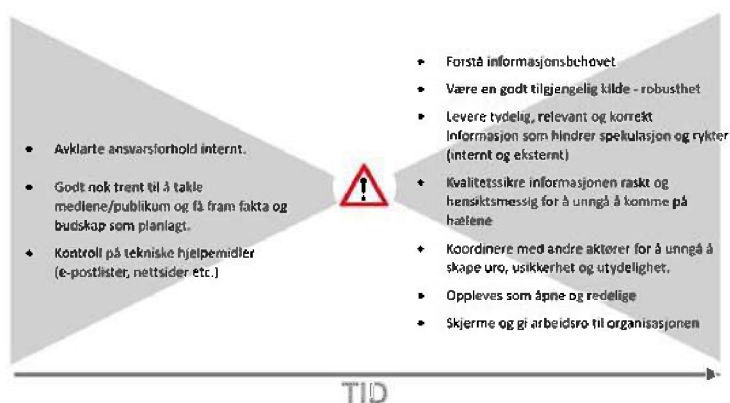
- Avklarte ansvarsforhold internt.
- Godt nok trent til å takle medlene/publikum og få fram fakta og budskap som planlagt.
- Kontroll på tekniske hjelpemidler (e-postlister, nettsider etc.)

!

- Forstå informasjonsbehovet
- Være en godt tilgjengelig kilde - robusthet
- Levere tydelig, relevant og korrekt informasjon som hindrer spekulasjon og rykter (internt og eksternt)
- Kvalitetssikre informasjonen raskt og hensiktsmessig for å unngå å komme på hælene
- Koordinere med andre aktører for å unngå å skape uro, usikkerhet og utydelighet.
- Oppleves som åpne og redelige
- Skjerme og gi arbeidsro til organisasjonen

TID